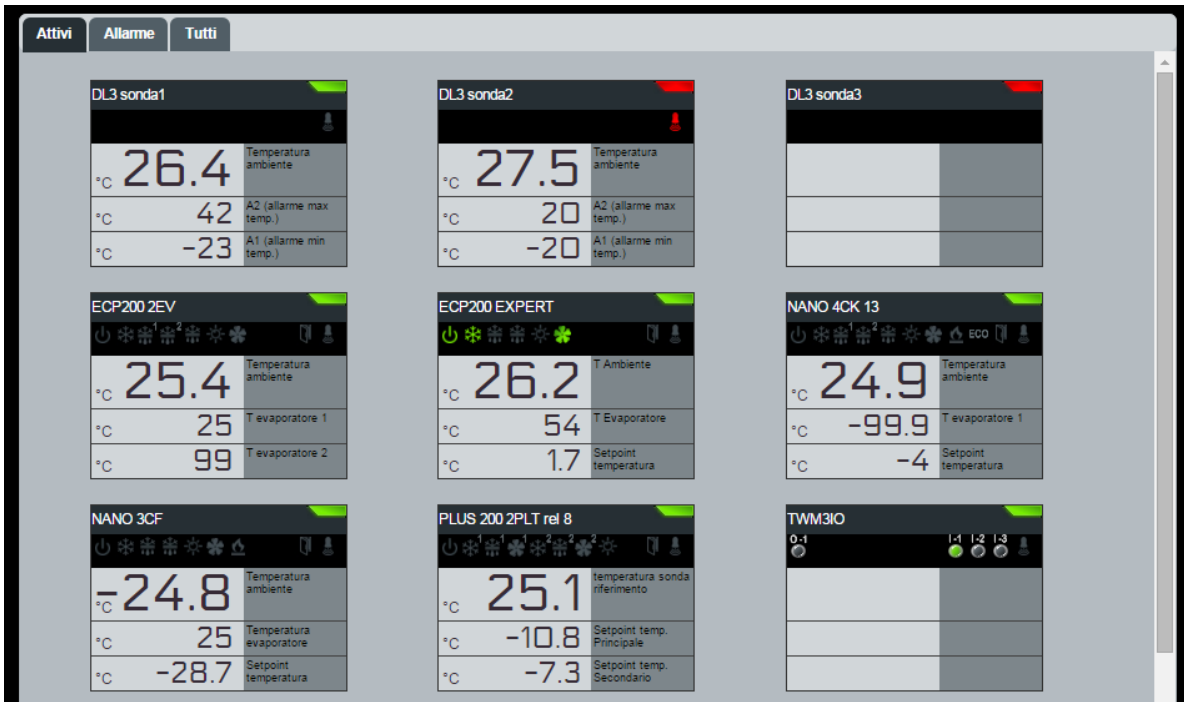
Attivi | Allarme | Tutti

DL3 sonda1

°C 26.4 Temperatura ambiente

°C 42 A2 (allarme max temp.)

°C -23 A1 (allarme min temp.)

DL3 sonda2

°C 27.5 Temperatura ambiente

°C 20 A2 (allarme max temp.)

°C -20 A1 (allarme min temp.)

DL3 sonda3

ECP200 2EV

°C 25.4 Temperatura ambiente

°C 25 T evaporatore 1

°C 99 T evaporatore 2

ECP200 EXPERT

°C 26.2 T Ambiente

°C 54 T Evaporatore

°C 1.7 Setpoint temperatura

NANO 4CK 13

ECO

°C 24.9 Temperatura ambiente

°C -99.9 T evaporatore 1

°C -4 Setpoint temperatura

NANO 3CF

°C -24.8 Temperatura ambiente

°C 25 Temperatura evaporatore

°C -28.7 Setpoint temperatura

PLUS 200 2PLT rel 8

°C 25.1 temperatura sonda riferimento

°C -10.8 Setpoint temp. Principale

°C -7.3 Setpoint temp. Secondario

TWM3IO

O-1 I-1 I-2 I-3